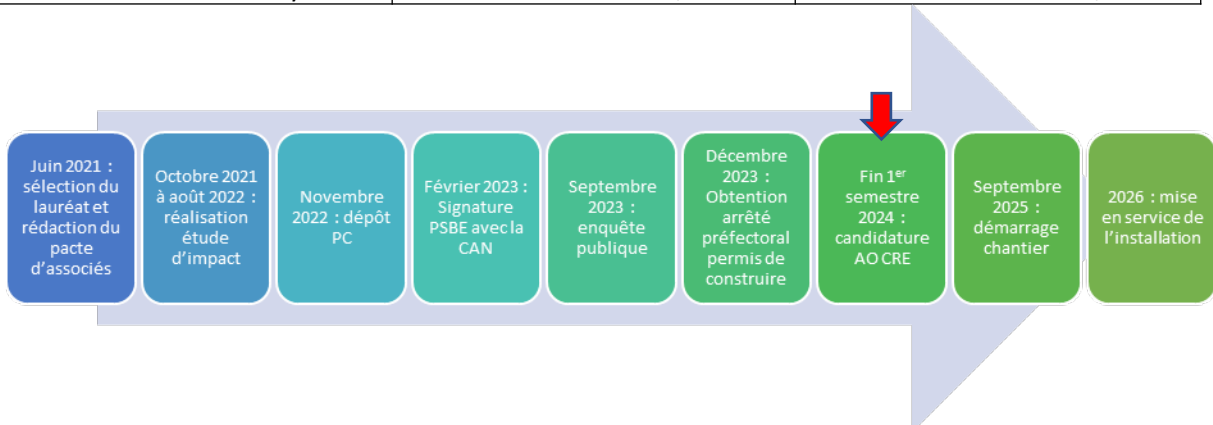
Juin 2021 : sélection du lauréat et rédaction du pacte d'associés

Octobre 2021 à août 2022 : réalisation étude d'impact

Novembre 2022 : dépôt PC

Février 2023 : Signature PSBE avec la CAN

Septembre 2023 : enquête publique

Décembre 2023 : Obtention arrêté préfectoral permis de construire

Fin 1$^{er}$ semestre 2024 : candidature AO CRE

Septembre 2025 : démarrage chantier

2026 : mise en service de l'installation